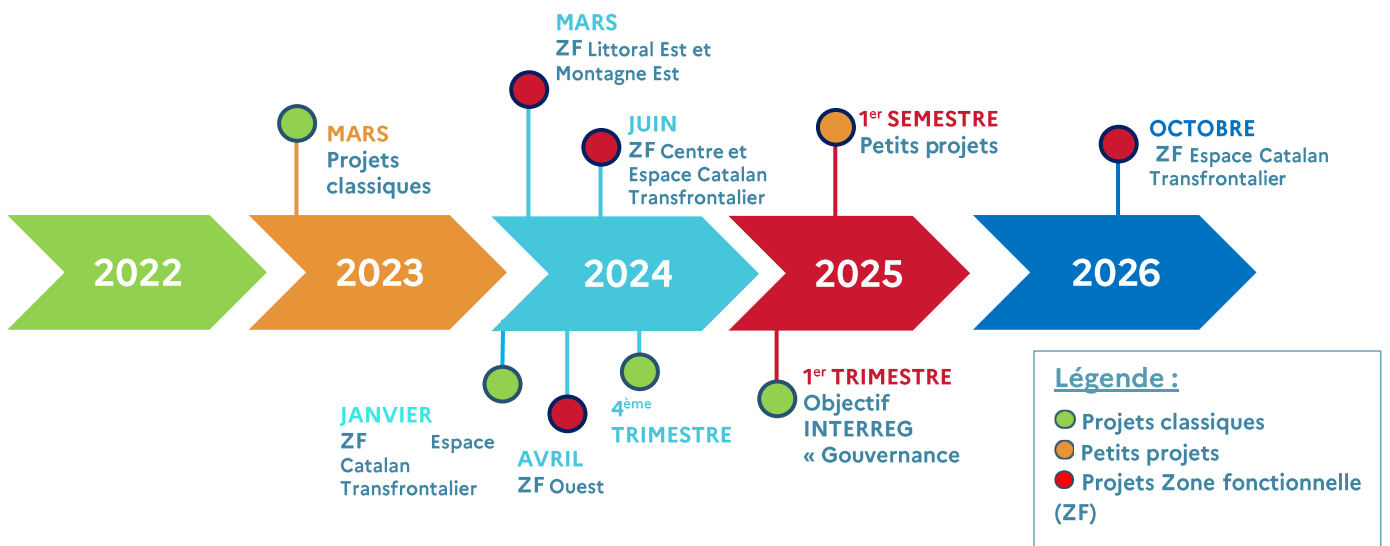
MARS
ZF Littoral Est et Montagne Est

MARS
Projets classiques

JUIN
ZF Centre et Espace Catalan Transfrontalier

1$^{er}$ SEMESTRE
Petits projets

OCTOBRE
ZF Espace Catalan Transfrontalier

2022

2023

2024

2025

2026

JANVIER
ZF Espace Catalan Transfrontalier

AVRIL
ZF Ouest

4$^{ème}$ TRIMESTRE

1$^{er}$ TRIMESTRE
Objectif INTERREG « Gouvernance

Légende :
Projets classiques
Petits projets
Projets Zone fonctionnelle (ZF)